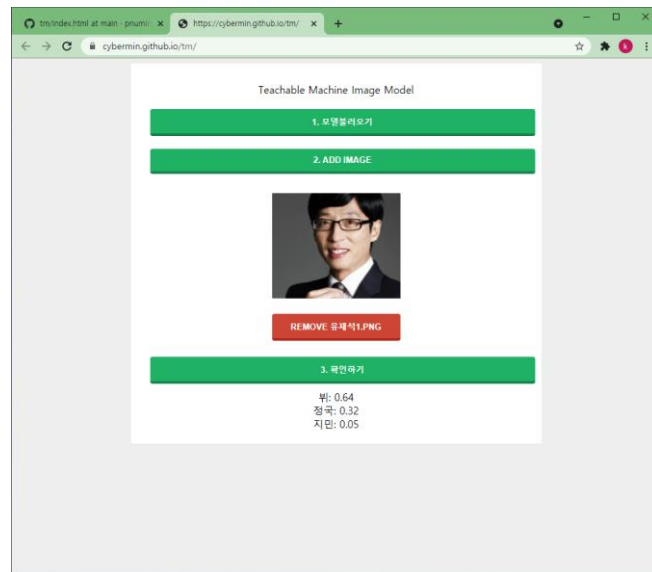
tm/index.html at main · pnumi ×
https://cybermin.github.io/tm/ ×
+

cybermin.github.io/tm/

Teachable Machine Image Model

1. 모델불러오기

2. ADD IMAGE

REMOVE 유재석1.PNG

3. 확인하기

뷔: 0.64
정국: 0.32
지민: 0.05